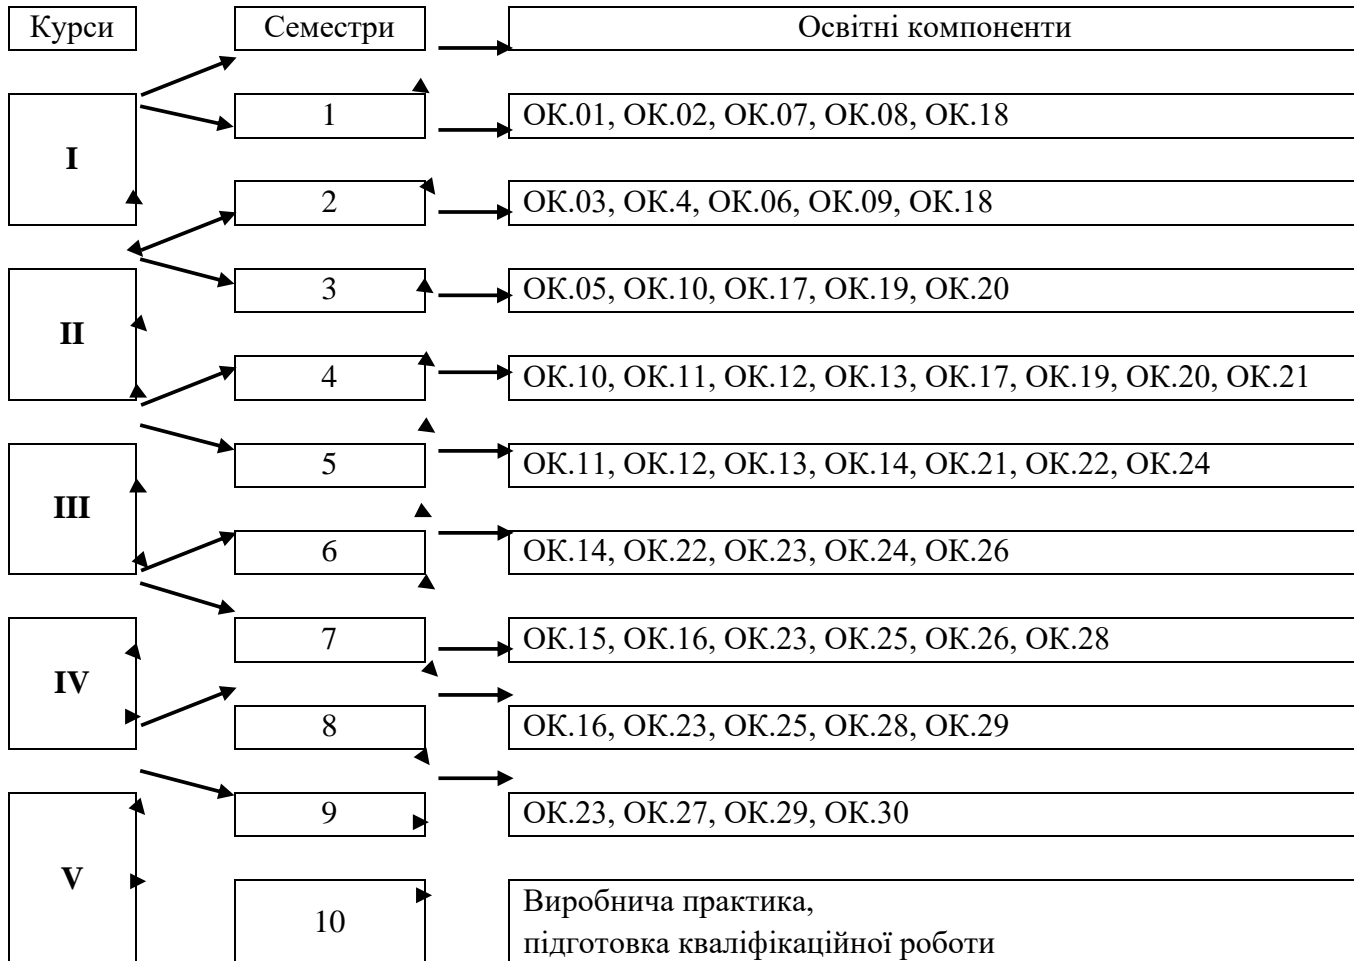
Курси

Семестри

Освітні компоненти

I

1

ОК.01, ОК.02, ОК.07, ОК.08, ОК.18

2

ОК.03, ОК.4, ОК.06, ОК.09, ОК.18

II

3

ОК.05, ОК.10, ОК.17, ОК.19, ОК.20

4

ОК.10, ОК.11, ОК.12, ОК.13, ОК.17, ОК.19, ОК.20, ОК.21

III

5

ОК.11, ОК.12, ОК.13, ОК.14, ОК.21, ОК.22, ОК.24

6

ОК.14, ОК.22, ОК.23, ОК.24, ОК.26

IV

7

ОК.15, ОК.16, ОК.23, ОК.25, ОК.26, ОК.28

8

ОК.16, ОК.23, ОК.25, ОК.28, ОК.29

V

9

ОК.23, ОК.27, ОК.29, ОК.30

10

Виробнича практика,
підготовка кваліфікаційної роботи